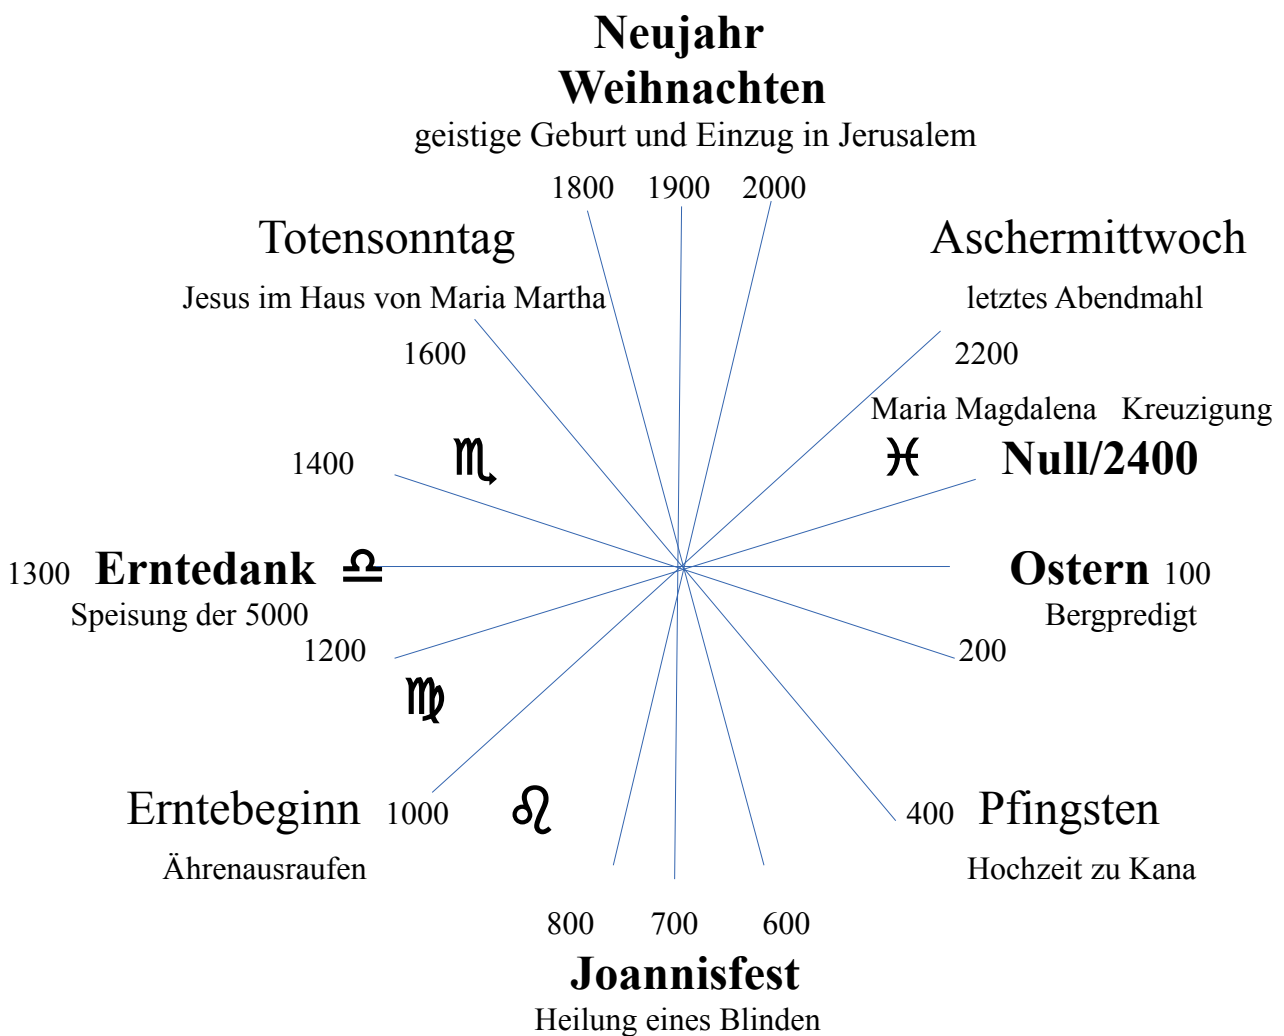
Neujahr
Weihnachten
geistige Geburt und Einzug in Jerusalem

1800 1900 2000

Totensonntag
Jesus im Haus von Maria Martha

Aschermittwoch
letztes Abendmahl

1600

2200

Maria Magdalena Kreuzigung

1400 ♏

♓ Null/2400

1300 Erntedank ♎
Speisung der 5000

Ostern 100
Bergpredigt

1200

200

♍

Erntebeginn 1000 ♌
Ährenausraufen

400 Pfingsten
Hochzeit zu Kana

800 700 600

Joannisfest
Heilung eines Blinden